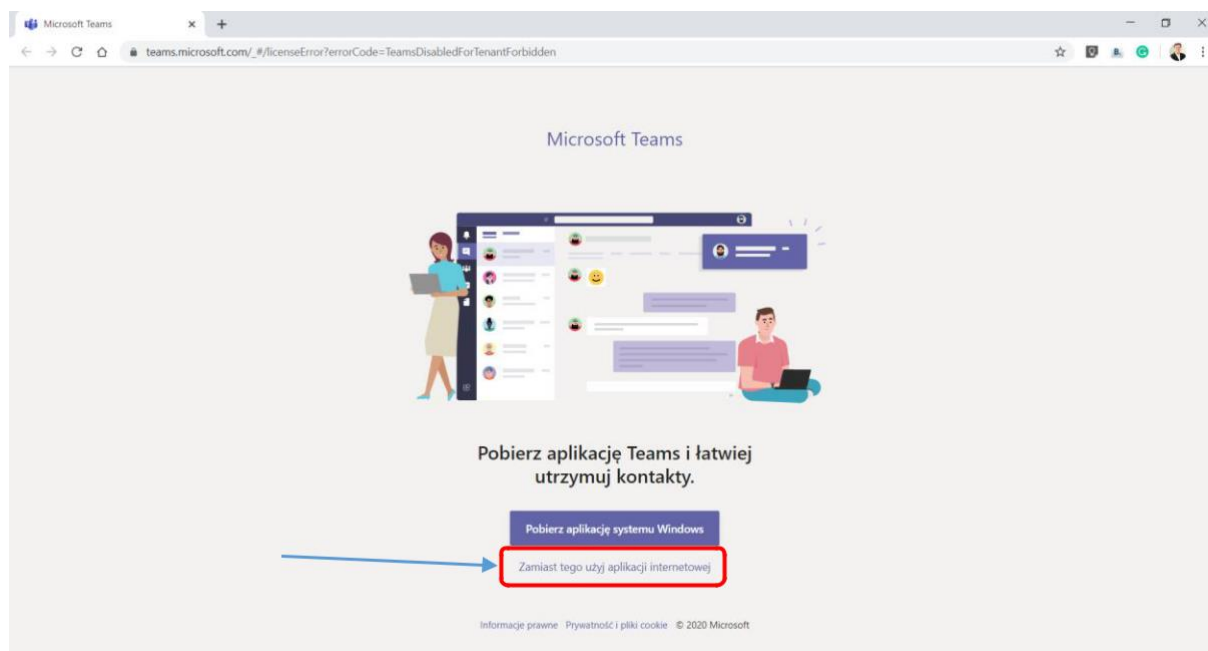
Microsoft Teams

teams.microsoft.com/_#/licenseError?errorCode=TeamsDisabledForTenantForbidden

Microsoft Teams

Pobierz aplikację Teams i łatwiej utrzymuj kontakty.

Pobierz aplikację systemu Windows

Zamiast tego użyj aplikacji internetowej

Informacje prawne Prywatność i pliki cookie © 2020 Microsoft